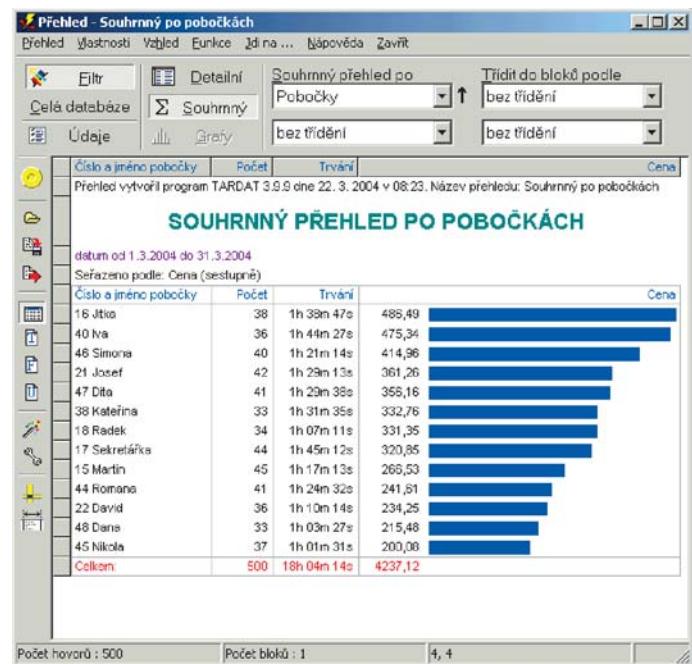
Přehled - Souhrnný po pobočkách

Přehled Vlastnosti Vzhled Funkce Jdi na ... Nápověda Zavřít

Filtr
Celá databáze
Údaje
Detailní
Souhrnný
Grafy
Souhrnný přehled po
Pobočky
bez třídění
Třídit do bloků podle
bez třídění
bez třídění

| Číslo a jméno pobočky | Počet | Trvání | Cena |
|---|---|---|---|

Přehled vytvořil program TARDAT 3.9.9 dne 22. 3. 2004 v 08:23. Název přehledu: Souhrnný po pobočkách

SOUHRNNÝ PŘEHLED PO POBOČKÁCH

datum od 1.3.2004 do 31.3.2004

Seřazeno podle: Cena (sestupně)

| Číslo a jméno pobočky | Počet | Trvání | | Cena |
|---|---|---|---|---|
| 16 Jitka | 38 | 1h 38m 47s | 486,49 | |
| 40 Iva | 36 | 1h 44m 27s | 475,34 | |
| 46 Simona | 40 | 1h 21m 14s | 414,96 | |
| 21 Josef | 42 | 1h 29m 13s | 361,26 | |
| 47 Dita | 41 | 1h 29m 38s | 356,16 | |
| 38 Kateřina | 33 | 1h 31m 35s | 332,76 | |
| 18 Radek | 34 | 1h 07m 11s | 331,35 | |
| 17 Sekretářka | 44 | 1h 45m 12s | 320,85 | |
| 15 Martin | 45 | 1h 17m 13s | 266,53 | |
| 44 Romana | 41 | 1h 24m 32s | 241,61 | |
| 22 David | 36 | 1h 10m 14s | 234,25 | |
| 48 Dana | 33 | 1h 03m 27s | 215,48 | |
| 45 Nikola | 37 | 1h 01m 31s | 200,08 | |
| Celkem: | 500 | 18h 04m 14s | 4237,12 | |

Počet hovorů : 500
Počet bloků : 1
4, 4